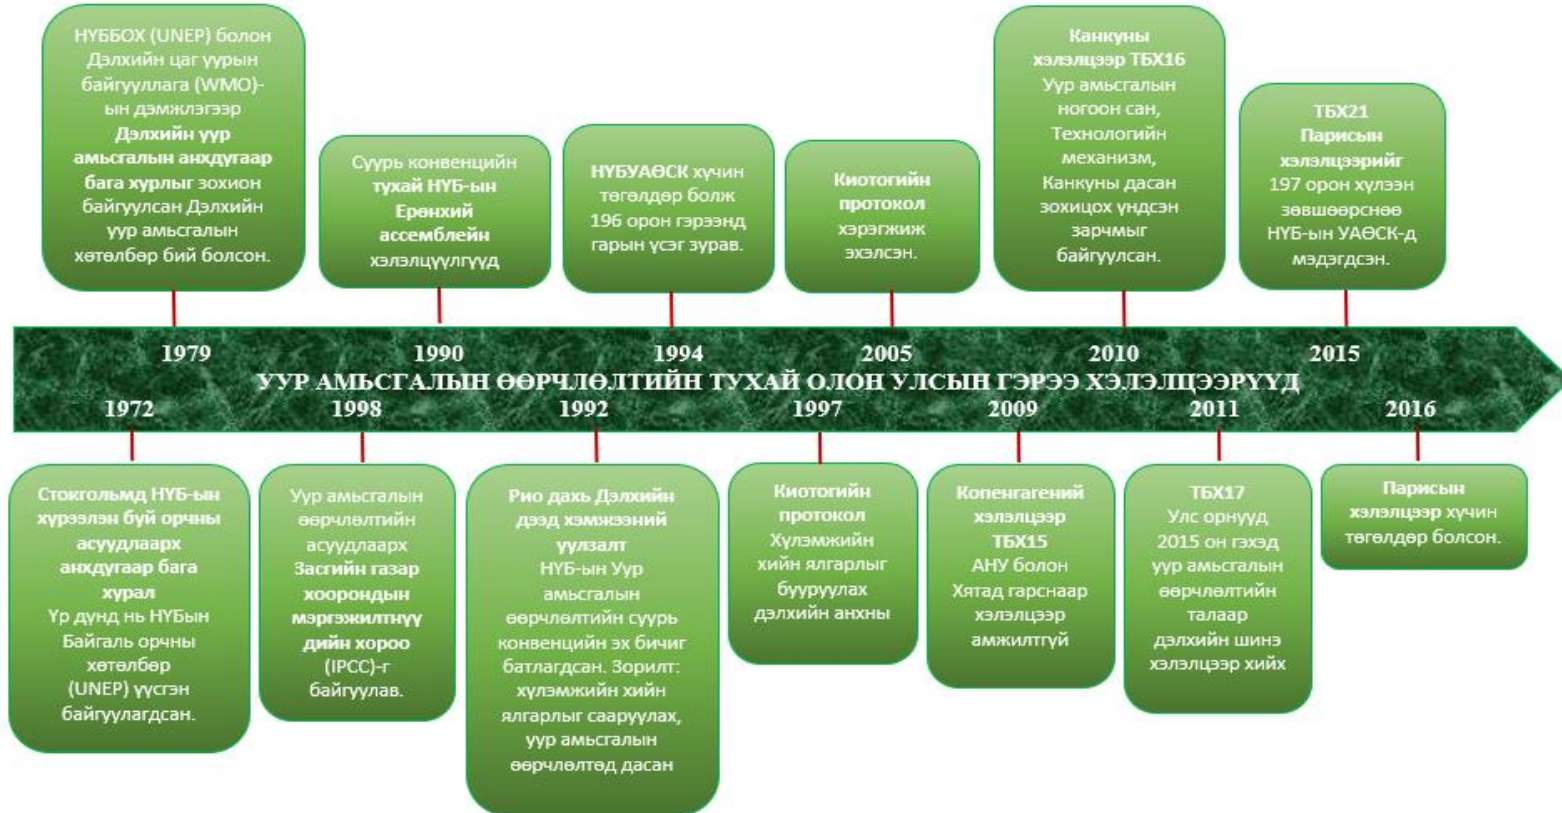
НҮББОХ (UNEP) болон Дэлхийн цаг уурын байгууллага (WMO)-ын дэмжлэгээр Дэлхийн уур амьсгалын анхдугаар бага хурлыг зохион байгуулсан Дэлхийн уур амьсгалын хөтөлбөр бий болсон.

Суурь конвенцийн тухай НҮБ-ын Ерөнхий ассемблейн хэлэлцүүлгүүд

НҮБУАӨСК хүчин төгөлдөр болж 196 орон гэрээнд гарын үсэг зурав.

Киотогийн протокол хэрэгжиж эхэлсэн.

Канкуны хэлэлцээр ТБХ16 Уур амьсгалын ногоон сан, Технологийн механизм, Канкуны дасан зохицох үндсэн зарчмыг байгуулсан.

ТБХ21 Парисын хэлэлцээрийг 197 орон хүлээн зөвшөөрснөө НҮБ-ын УАӨСК-д мэдэгдсэн.

1979 1990 1994 2005 2010 2015

УУР АМЬСГАЛЫН ӨӨРЧЛӨЛТИЙН ТУХАЙ ОЛОН УЛСЫН ГЭРЭЭ ХЭЛЭЛЦЭЭРҮҮД

1972 1998 1992 1997 2009 2011 2016

Стокгольмд НҮБ-ын хүрээлэн буй орчны асуудлаарх анхдугаар бага хурал Үр дүнд нь НҮБын Байгаль орчны хөтөлбөр (UNEP) үүсгэн байгуулагдсан.

Уур амьсгалын өөрчлөлтийн асуудлаарх Засгийн газар хоорондын мэргэжилтнүүдийн хороо (IPCC)-г байгуулав.

Рио дахь Дэлхийн дээд хэмжээний уулзалт НҮБ-ын Уур амьсгалын өөрчлөлтийн суурь конвенцийн эх бичиг батлагдсан. Зорилт: хүлэмжийн хийн ялгарлыг сааруулах, уур амьсгалын өөрчлөлтөд дасан

Киотогийн протокол Хүлэмжийн хийн ялгарлыг бууруулах дэлхийн анхны

Копенгагений хэлэлцээр ТБХ15 АНУ болон Хятад гарснаар хэлэлцээр амжилтгүй

ТБХ17 Улс орнууд 2015 он гэхэд уур амьсгалын өөрчлөлтийн талаар дэлхийн шинэ хэлэлцээр хийх

Парисын хэлэлцээр хүчин төгөлдөр болсон.